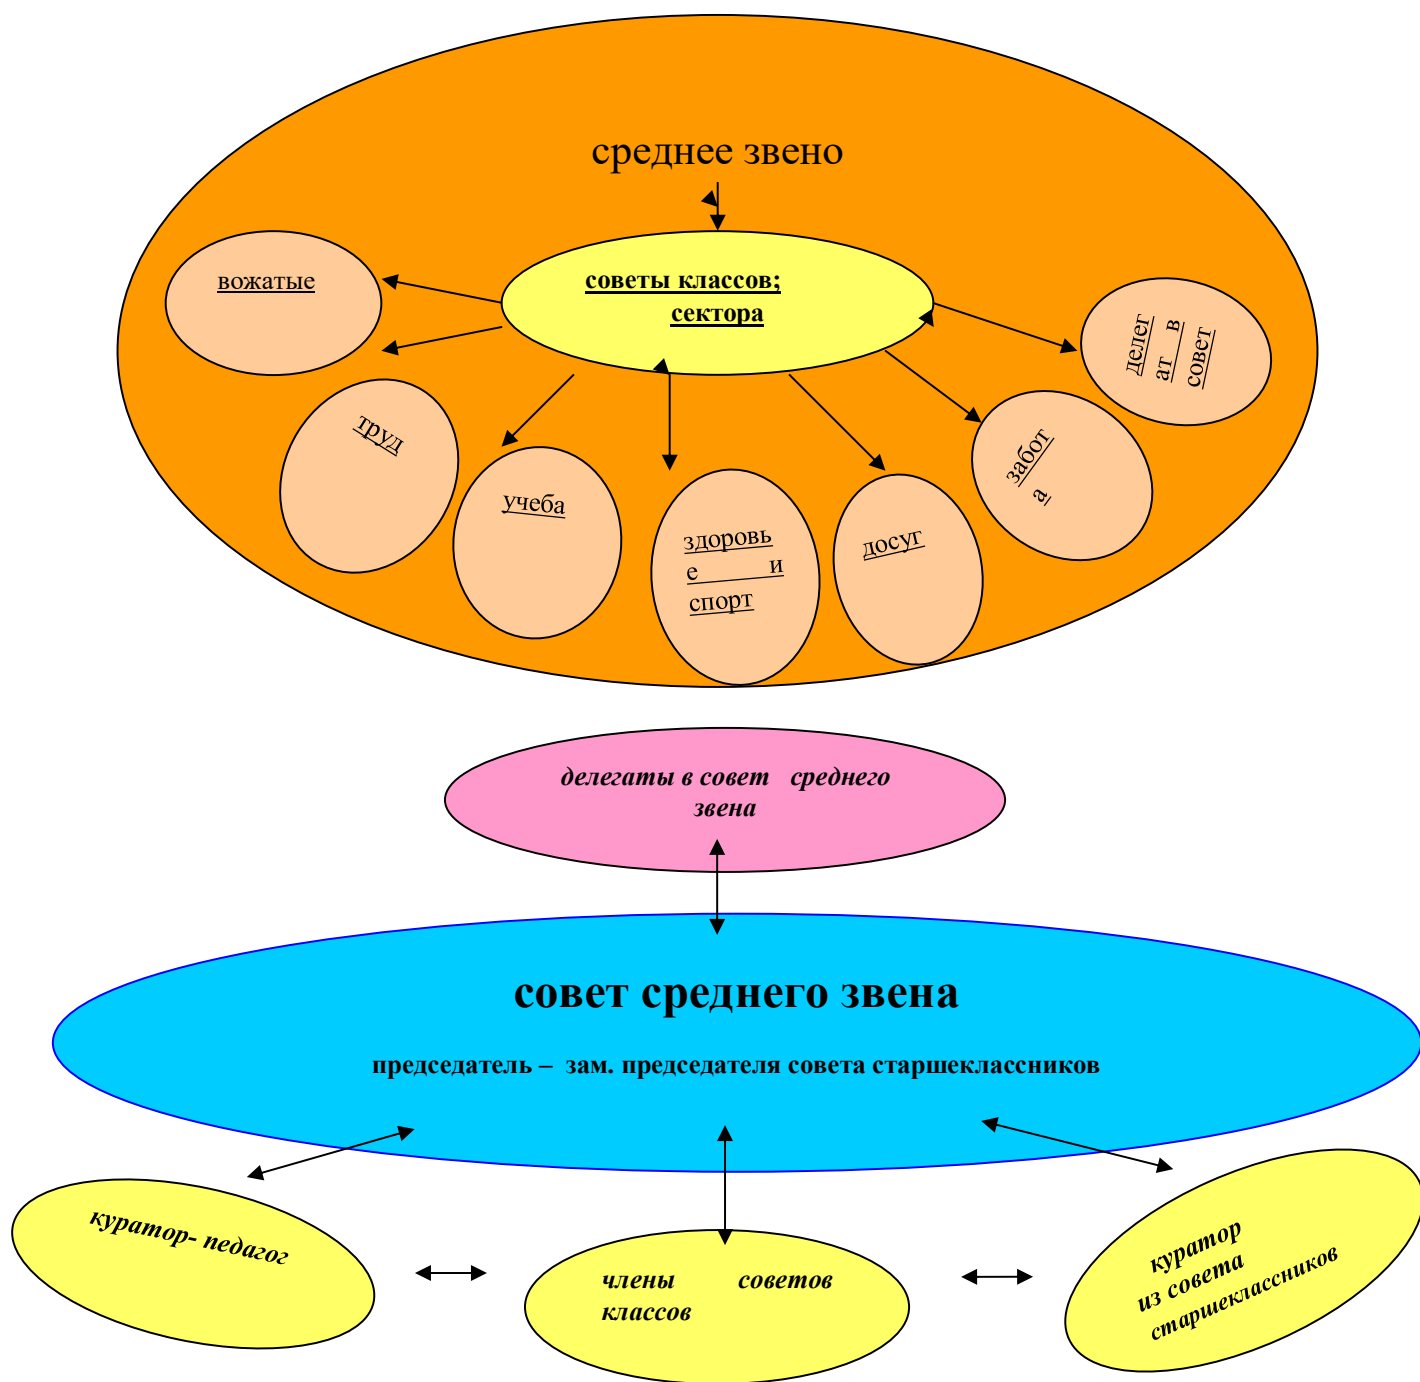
среднее звено

советы классов;
сектора

вожатые

делег ат в совет

труд

учеба

здоровье и спорт

досуг

забота

делегаты в совет среднего звена

совет среднего звена

председатель – зам. председателя совета старшеклассников

куратор- педагог

члены советов классов

куратор из совета старшеклассников